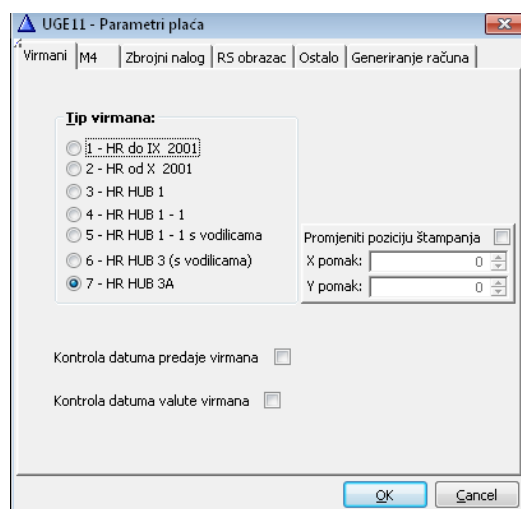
UGE11 - Parametri plaća

Virmani | M4 | Zbrojni nalog | RS obrazac | Ostalo | Generiranje računa

Tip virmana:
1 - HR do IX 2001
2 - HR od X 2001
3 - HR HUB 1
4 - HR HUB 1 - 1
5 - HR HUB 1 - 1 s vodilicama
6 - HR HUB 3 (s vodilicama)
7 - HR HUB 3A

Promjeniti poziciju štampanja
X pomak: 0
Y pomak: 0

Kontrola datuma predaje virmana

Kontrola datuma valute virmana

OK
Cancel